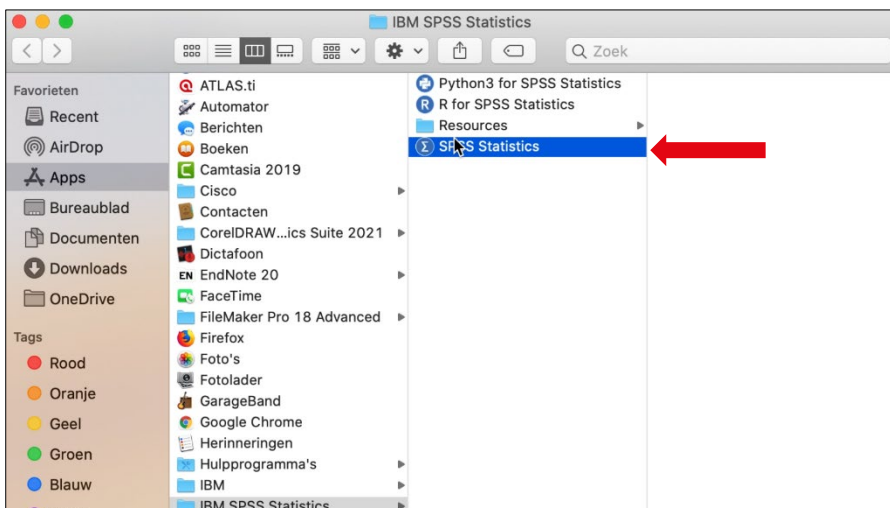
IBM SPSS Statistics

Zoek

Favorieten
Recent
AirDrop
Apps
Bureaublad
Documenten
Downloads
OneDrive

Tags
Rood
Oranje
Geel
Groen
Blauw

ATLAS.ti
Automator
Berichten
Boeken
Camtasia 2019
Cisco
Contacten
CorelDRAW...ics Suite 2021
Dictafoon
EndNote 20
FaceTime
FileMaker Pro 18 Advanced
Firefox
Foto's
Fotolader
GarageBand
Google Chrome
Herinneringen
Hulpprogramma's
IBM
IBM SPSS Statistics

Python3 for SPSS Statistics
R for SPSS Statistics
Resources
SPSS Statistics